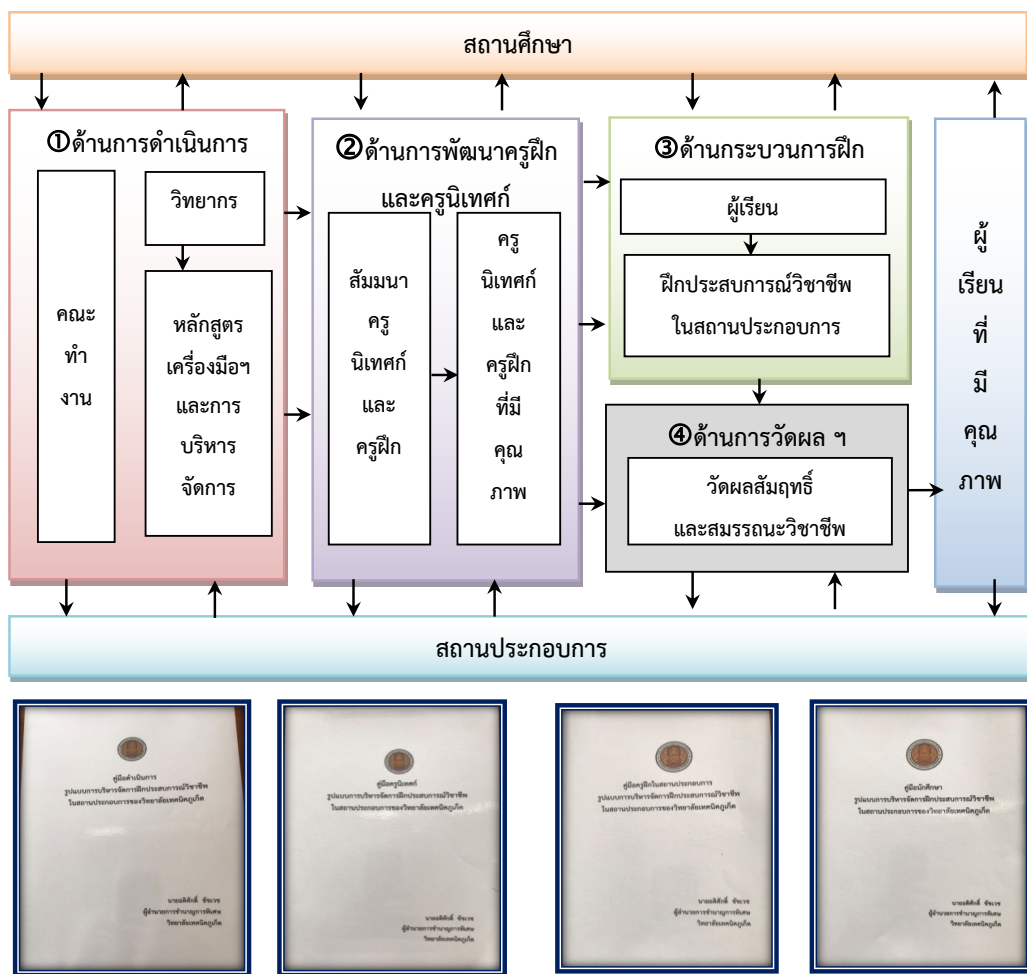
สถานศึกษา

①ด้านการดำเนินการ

คณะทำงาน

วิทยากร

หลักสูตร เครื่องมือฯ และการบริหารจัดการ

②ด้านการพัฒนาครูฝึกและครูนิเทศก์

สัมมนาครูนิเทศก์และครูฝึก

ครูนิเทศก์และครูฝึกที่มีคุณภาพ

③ด้านกระบวนการฝึก

ผู้เรียน

ฝึกประสบการณ์วิชาชีพในสถานประกอบการ

④ด้านการวัดผล ฯ

วัดผลสัมฤทธิ์และสมรรถนะวิชาชีพ

ผู้เรียนที่มีคุณภาพ

สถานประกอบการ

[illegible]

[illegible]

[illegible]

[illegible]